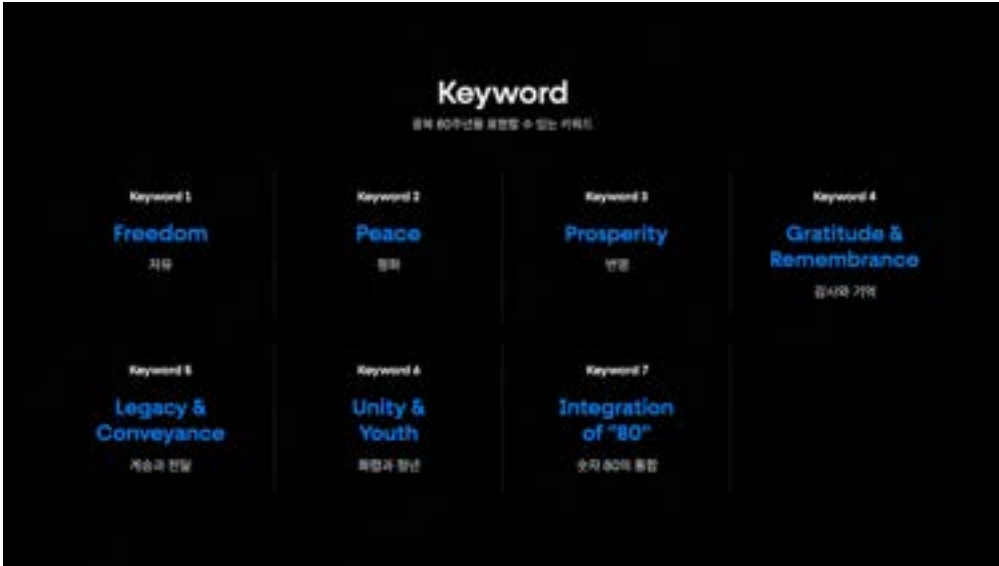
Keyword

광복 80주년을 표현할 수 있는 키워드

Keyword 1
Freedom
자유

Keyword 2
Peace
평화

Keyword 3
Prosperity
번영

Keyword 4
Gratitude & Remembrance
감사와 기억

Keyword 5
Legacy & Conveyance
계승과 전달

Keyword 6
Unity & Youth
화합과 청년

Keyword 7
Integration of "80"
숫자 80의 통합